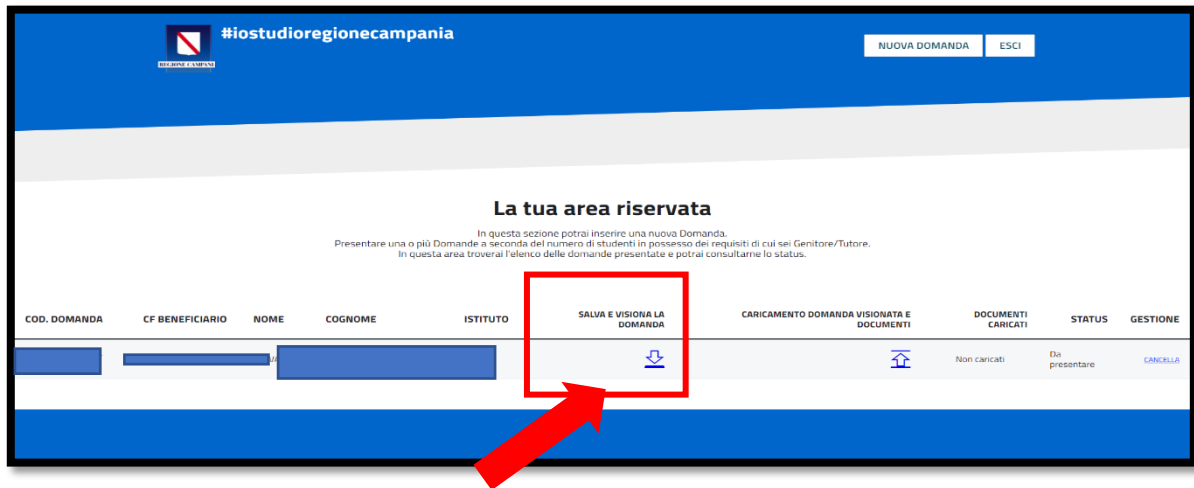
REGIONE CAMPANIA

#iostudioregionecampania

NUOVA DOMANDA ESCI

La tua area riservata

In questa sezione potrai inserire una nuova Domanda.
Presentare una o più Domande a seconda del numero di studenti in possesso dei requisiti di cui sei Genitore/Tutore.
In questa area troverai l'elenco delle domande presentate e potrai consultarne lo status.

| COD. DOMANDA | CF BENEFICIARIO | NOME | COGNOME | ISTITUTO | SALVA E VISIONA LA DOMANDA | CARICAMENTO DOMANDA VISIONATA E DOCUMENTI | DOCUMENTI CARICATI | STATUS | GESTIONE |
|---|---|---|---|---|---|---|---|---|---|
| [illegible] | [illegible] | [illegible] | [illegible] | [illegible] | | | Non caricati | Da presentare | CANCELLA |